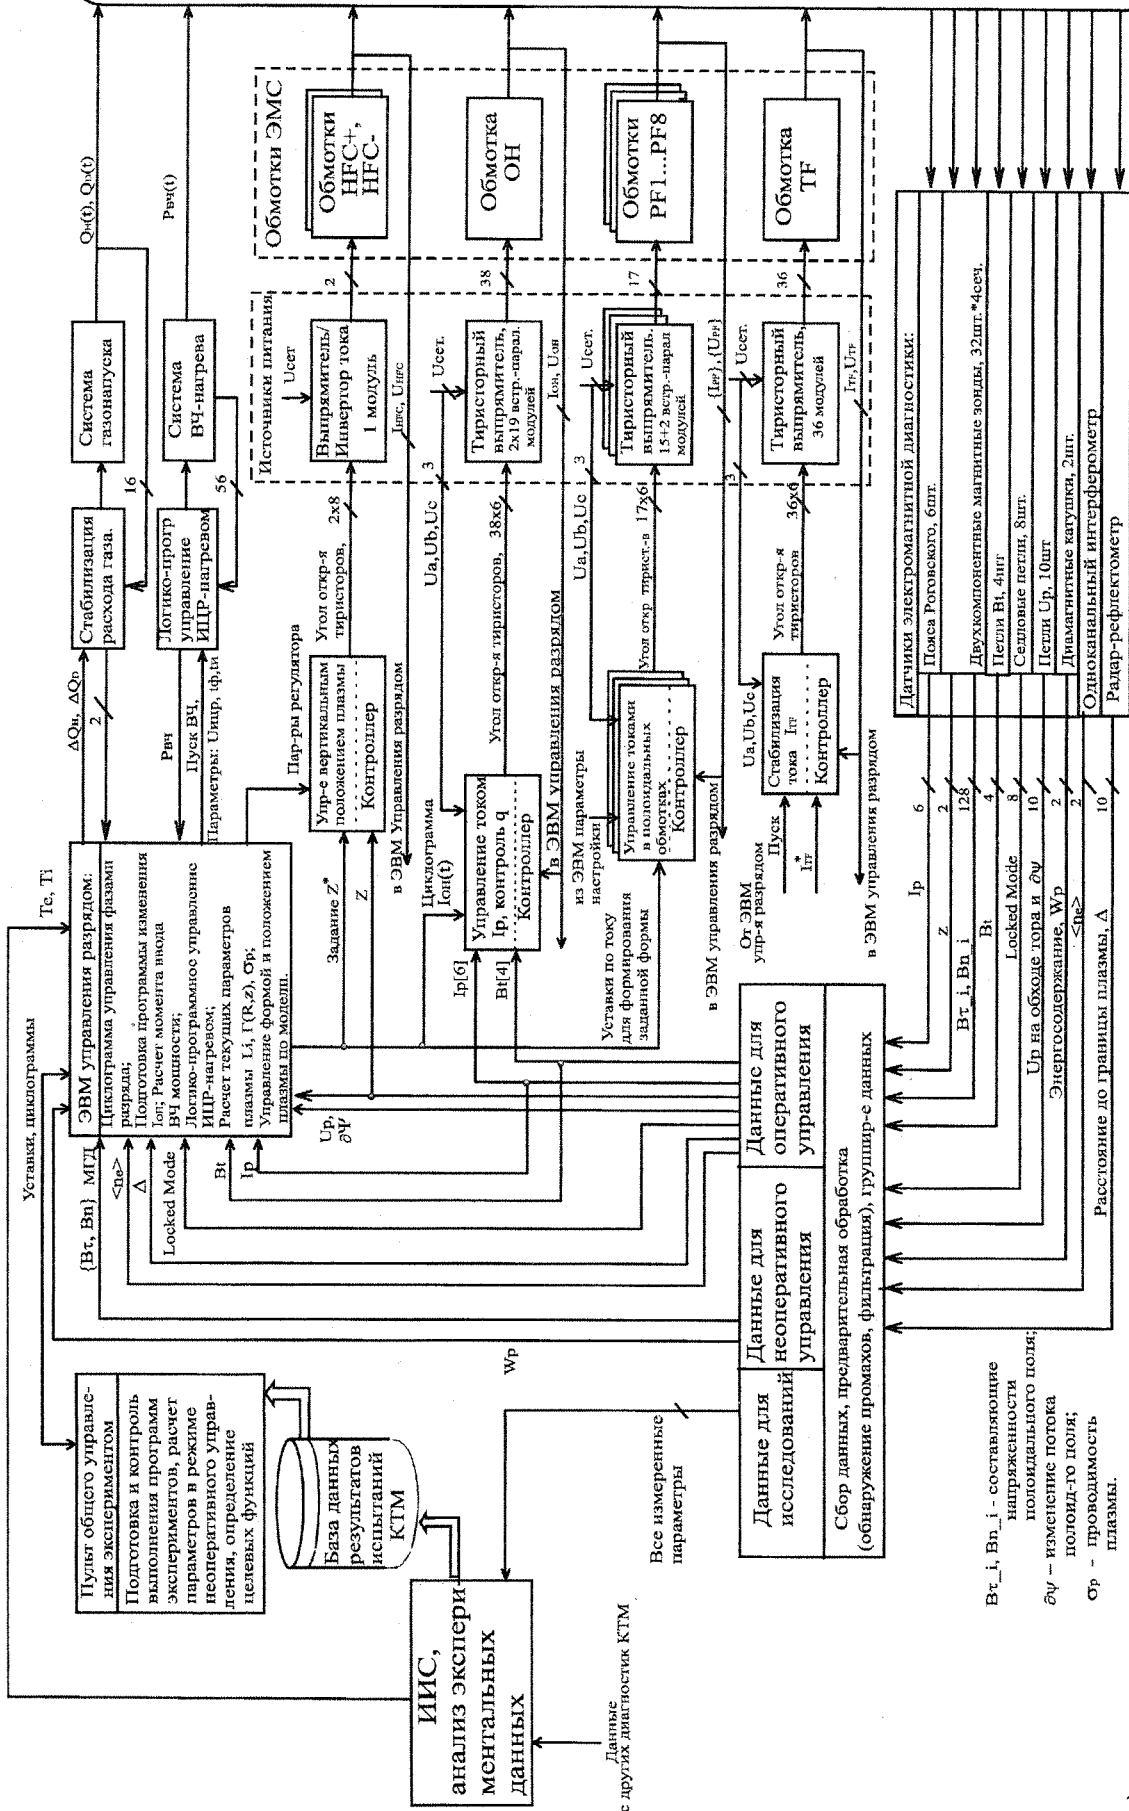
Обмотки ЭМС

Обмотки HFC+, HFC-

Обмотка OH

Обмотки PF1...PF8

Обмотка TF

$Q_H(t)$, $Q_D(t)$

$P_{ВЧ}(t)$

Система газонапуска

Система ВЧ-нагрева

Источники питания

Uсет

Выпрямитель/ Инвертор тока 1 модуль

$I_{HFC}$, $U_{HFC}$

2

38

Uсет.

Тиристорный выпрямитель, 2х19 встр.-парал. модулей

$I_{OH}$, $U_{OH}$

17

Uсет.

Тиристорный выпрямитель. 15+2 встр.-парал модулей

$\{I_{PF}\}$, $\{U_{PF}\}$

36

Uсет.

Тиристорный выпрямитель, 36 модулей

$I_{TF}$, $U_{TF}$

16

56

Стабилизация расхода газа.

Логико-прогр управление ИЦР-нагревом

2х8

38х6

17х6

36х6

3

3

3

$\Delta Q_H$, $\Delta Q_D$

2

Рвч

Пуск ВЧ,

Параметры: Uицр, tф,tи

Пар-ры регулятора

Угол откр-я тиристоров,

Упр-е вертикальным положением плазмы

Контроллер

в ЭВМ Управления разрядом

Ua,Ub,Uc

Угол откр-я тиристоров,

Управление током Ip, контроль q

Контроллер

в ЭВМ управления разрядом

Ua,Ub,Uc

Угол откр тирист.-в

Управление токами в полоидальных обмотках

Контроллер

Ua,Ub,Uc

Угол откр-я тиристоров

Стабилизация тока $I_{TF}$

Контроллер

в ЭВМ управления разрядом

Датчики электромагнитной диагностики:

Пояса Роговского, 6шт.

Двухкомпонентные магнитные зонды, 32шт.*4сеч.

Петли Bt, 4шт

Седловые петли, 8шт.

Петли Up, 10шт

Диамагнитные катушки, 2шт.

Одноканальный интерферометр

Радар-рефлектометр

Te, Ti

ЭВМ управления разрядом:

Циклограмма управления фазами разряда;

Подготовка программы изменения Ion; Расчет момента ввода ВЧ мощности;

Логико-программное управление ИЦР-нагревом;

Расчет текущих параметров плазмы Li, Г(R,z), σр;

Управление формой и положением плазмы по модели.

Задание Z*

Z

Циклограмма $I_{OH}(t)$

Ip[6]

Bt[4]

в ЭВМ управления разрядом

из ЭВМ параметры настройки

Уставки по току для формирования заданной формы

в ЭВМ управления разрядом

От ЭВМ упр-я разрядом

Пуск

$I^*_{TF}$

в ЭВМ управления разрядом

Ip 6

Z 2

Bτ_i, Bn_i 128

Bt 4

Locked Mode 8

Up на обходе тора и ∂Ψ 10

Энергосодержание, Wp 2

<ne> 2

Расстояние до границы плазмы, Δ 10

Уставки, циклограммы

{Bτ, Bn} МГД

<ne>

Δ

Locked Mode

Bt

Ip

Up, ∂Ψ

Данные для оперативного управления

Данные для неоперативного управления

Данные для исследований

Сбор данных, предварительная обработка (обнаружение промахов, фильтрация), группир-е данных

Wp

Все измеренные параметры

Пульт общего управления экспериментом

Подготовка и контроль выполнения программ экспериментов, расчет параметров в режиме неоперативного управления, определение целевых функций

База данных результатов испытаний КТМ

ИИС, анализ экспериментальных данных

Данные с других диагностик КТМ

Bτ_i, Bn_i - составляющие напряженности полоидального поля;

∂Ψ – изменение потока полоид-го поля;

σр – проводимость плазмы.